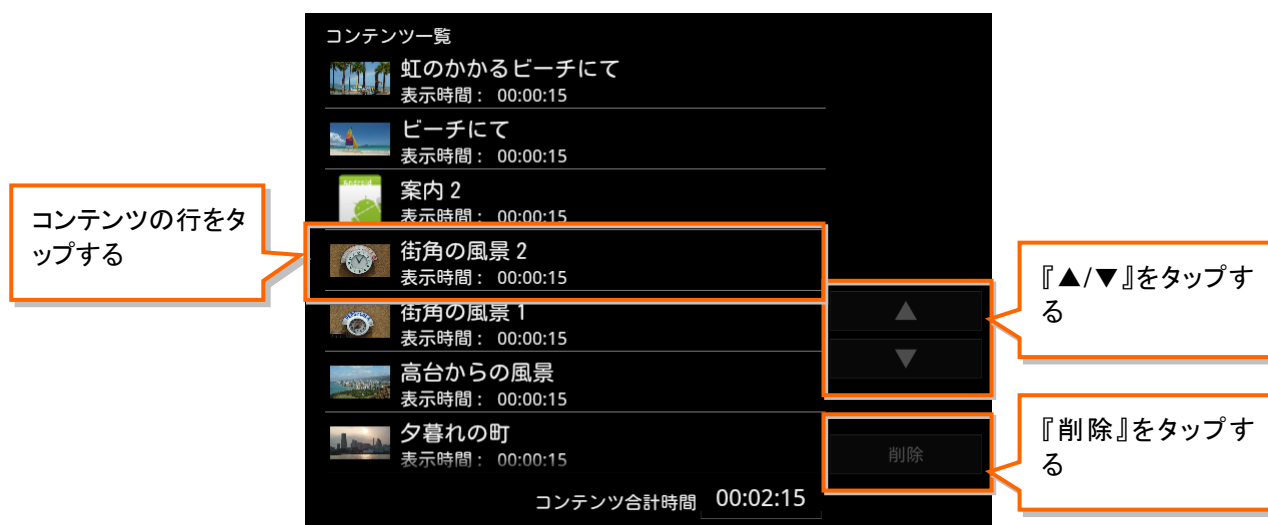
コンテンツ一覧

虹のかかるビーチにて
表示時間： 00:00:15

ビーチにて
表示時間： 00:00:15

案内 2
表示時間： 00:00:15

街角の風景 2
表示時間： 00:00:15

街角の風景 1
表示時間： 00:00:15

高台からの風景
表示時間： 00:00:15

夕暮れの町
表示時間： 00:00:15

コンテンツ合計時間 00:02:15

▲
▼
削除

コンテンツの行をタップする

『▲/▼』をタップする

『削除』をタップする